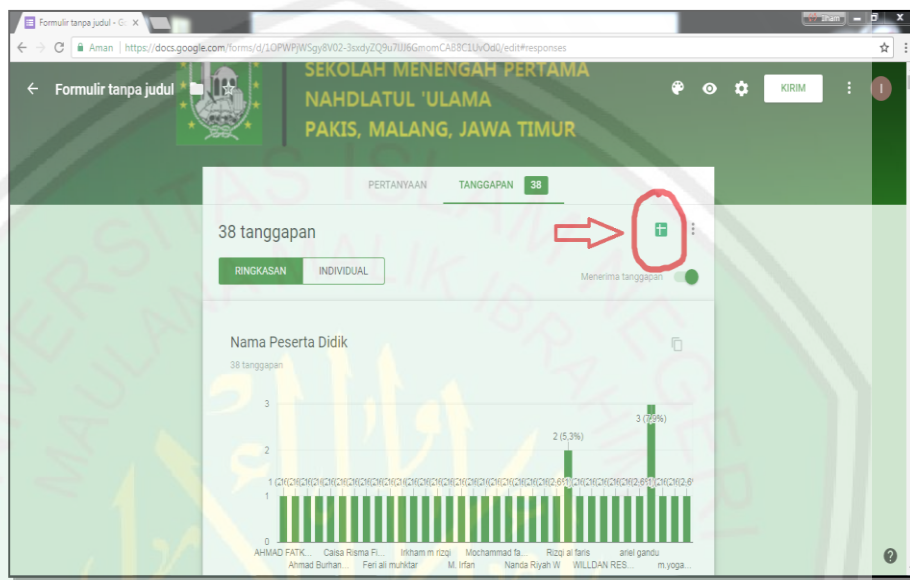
Formulir tanpa judul - G ×

Aman | https://docs.google.com/forms/d/1OPWPjWSgy8V02-3sxdyZQ9u7UJ6GmomCA8C1UvOd0/edit#responses

Formulir tanpa judul

SEKOLAH MENENGAH PERTAMA
NAHDLATUL 'ULAMA
PAKIS, MALANG, JAWA TIMUR

KIRIM

PERTANYAAN TANGGAPAN 38

38 tanggapan

RINGKASAN INDIVIDUAL

Menerima tanggapan

Nama Peserta Didik

38 tanggapan

3
2
1
0

2 (5,3%)
3 (7,9%)

AHMAD FATK... Ahmad Burhan... Caisa Risma Fi... Feri ali muhktar Irkham m rizqi M. Irfan Mochammad fa... Nanda Riyah W Rizqi al faris WILLDAN RES... ariel gandu m.yoga...